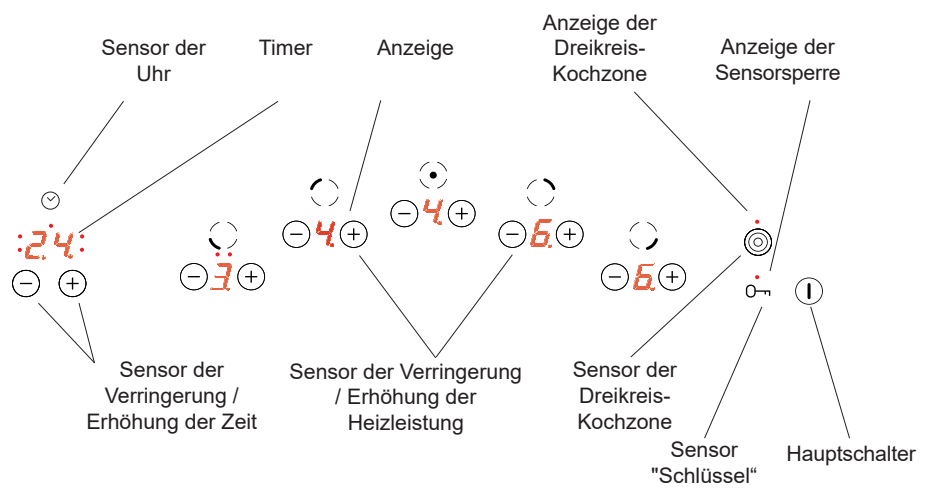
Sensor der Uhr

Timer

Anzeige

Anzeige der Dreikreis-Kochzone

Anzeige der Sensorsperre

24

4

4

6

3

6

Sensor der Verringerung / Erhöhung der Zeit

Sensor der Verringerung / Erhöhung der Heizleistung

Sensor der Dreikreis-Kochzone

Sensor "Schlüssel“

Hauptschalter